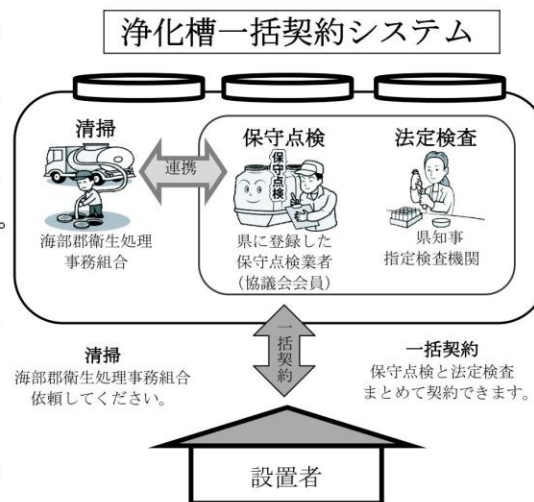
浄化槽一括契約システム

清掃

連携

海部郡衛生処理事務組合

保守点検

保守点検

県に登録した保守点検業者（協議会会員）

法定検査

県知事指定検査機関

一括契約

清掃
海部郡衛生処理事務組合依頼してください。

一括契約
保守点検と法定検査まとめて契約できます。

設置者